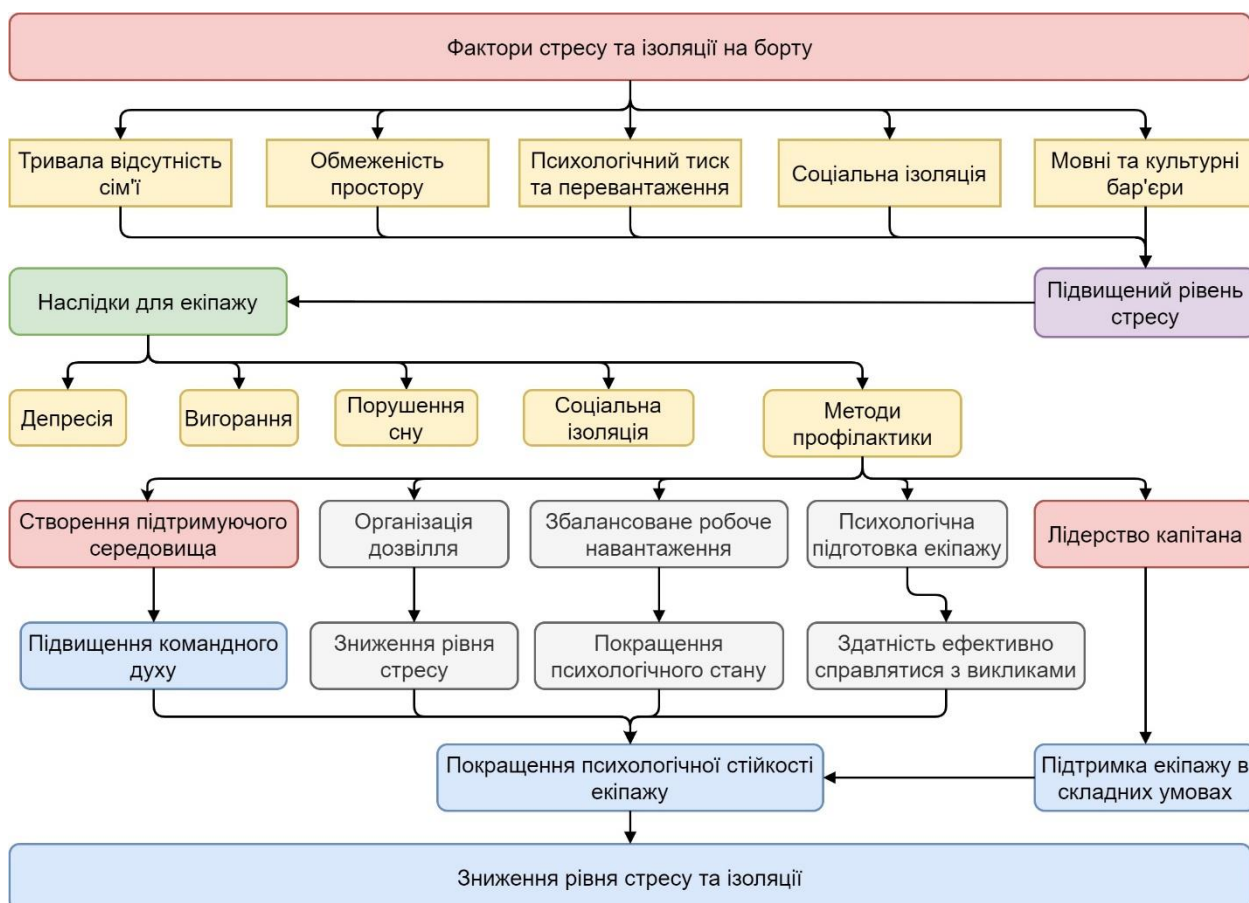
Фактори стресу та ізоляції на борту

Тривала відсутність сім'ї

Обмеженість простору

Психологічний тиск та перевантаження

Соціальна ізоляція

Мовні та культурні бар'єри

Наслідки для екіпажу

Підвищений рівень стресу

Депресія

Вигорання

Порушення сну

Соціальна ізоляція

Методи профілактики

Створення підтримуючого середовища

Організація дозвілля

Збалансоване робоче навантаження

Психологічна підготовка екіпажу

Лідерство капітана

Підвищення командного духу

Зниження рівня стресу

Покращення психологічного стану

Здатність ефективно справлятися з викликами

Покращення психологічної стійкості екіпажу

Підтримка екіпажу в складних умовах

Зниження рівня стресу та ізоляції